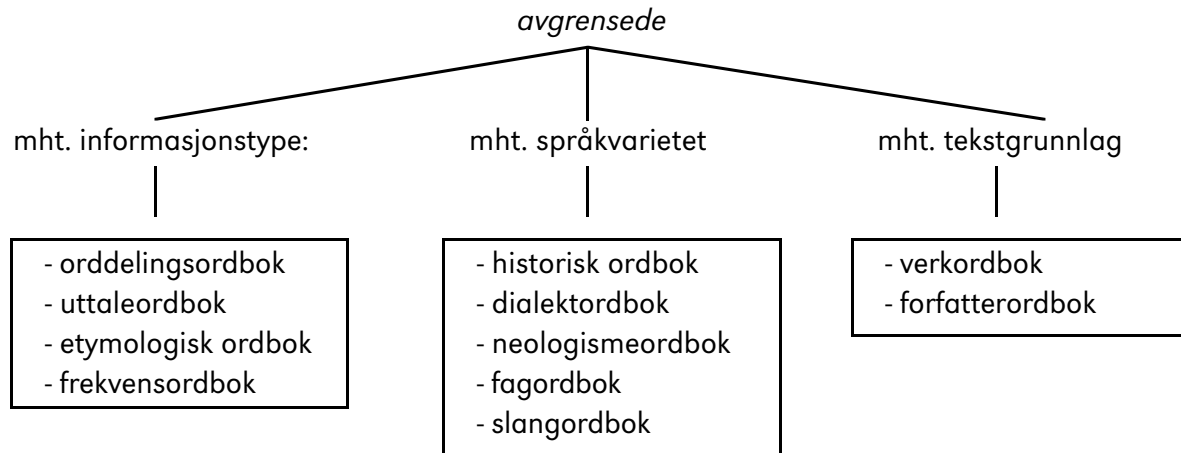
avgrensede

mht. informasjonstype:

- orddelingsordbok
- uttaleordbok
- etymologisk ordbok
- frekvensordbok

mht. språkvarietet

- historisk ordbok
- dialektordbok
- neologismeordbok
- fagordbok
- slangordbok

mht. tekstgrunnlag

- verkordbok
- forfatterordbok